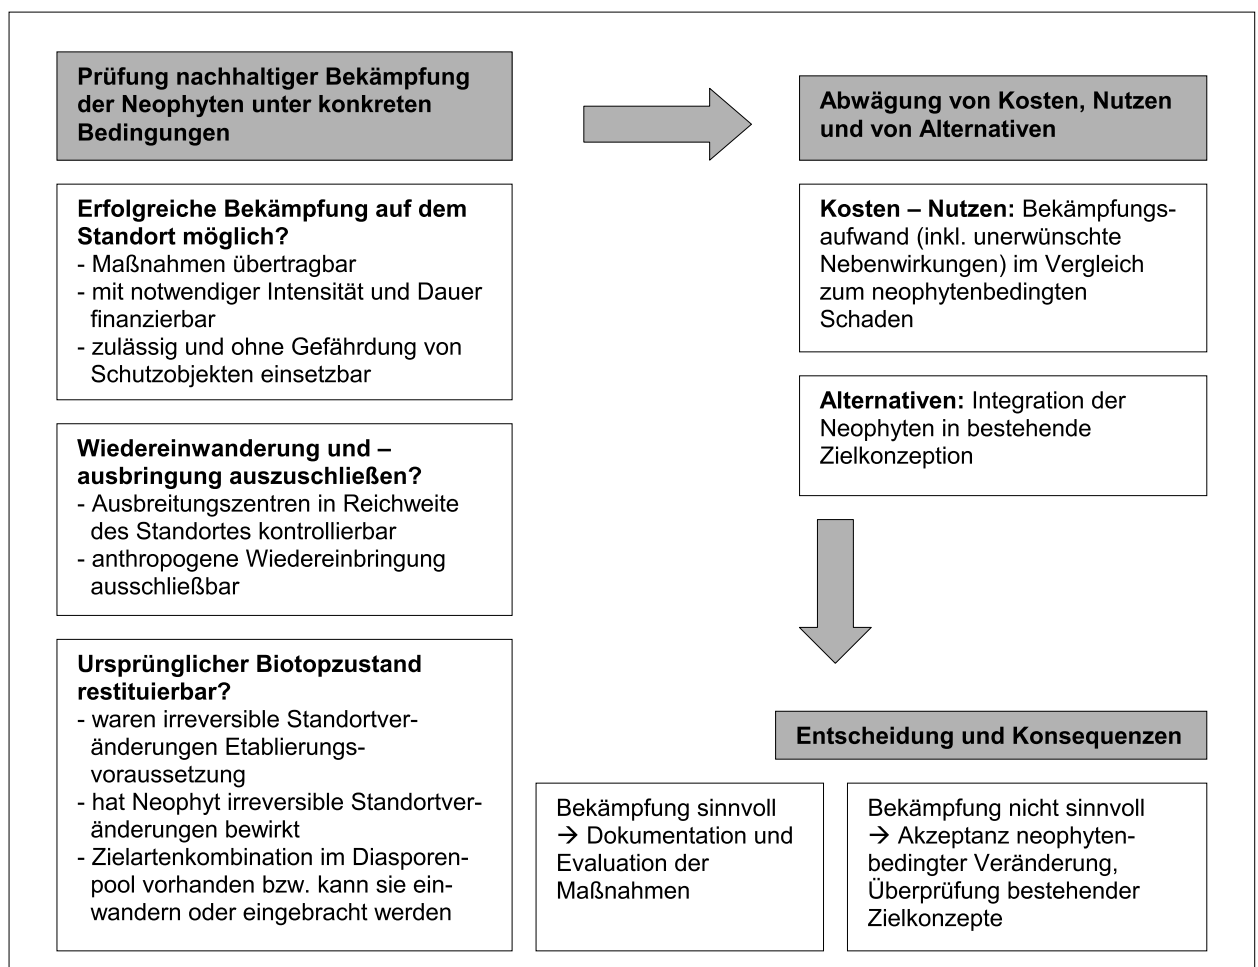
Prüfung nachhaltiger Bekämpfung der Neophyten unter konkreten Bedingungen

Erfolgreiche Bekämpfung auf dem Standort möglich?
- Maßnahmen übertragbar
- mit notwendiger Intensität und Dauer finanzierbar
- zulässig und ohne Gefährdung von Schutzobjekten einsetzbar

Wiedereinwanderung und –ausbringung auszuschließen?
- Ausbreitungszentren in Reichweite des Standortes kontrollierbar
- anthropogene Wiedereinbringung ausschließbar

Ursprünglicher Biotopzustand restituierbar?
- waren irreversible Standortveränderungen Etablierungsvoraussetzung
- hat Neophyt irreversible Standortveränderungen bewirkt
- Zielartenkombination im Diasporenpool vorhanden bzw. kann sie einwandern oder eingebracht werden

Abwägung von Kosten, Nutzen und von Alternativen

Kosten – Nutzen: Bekämpfungsaufwand (inkl. unerwünschte Nebenwirkungen) im Vergleich zum neophytenbedingten Schaden

Alternativen: Integration der Neophyten in bestehende Zielkonzeption

Entscheidung und Konsequenzen

Bekämpfung sinnvoll
→ Dokumentation und Evaluation der Maßnahmen

Bekämpfung nicht sinnvoll
→ Akzeptanz neophytenbedingter Veränderung, Überprüfung bestehender Zielkonzepte